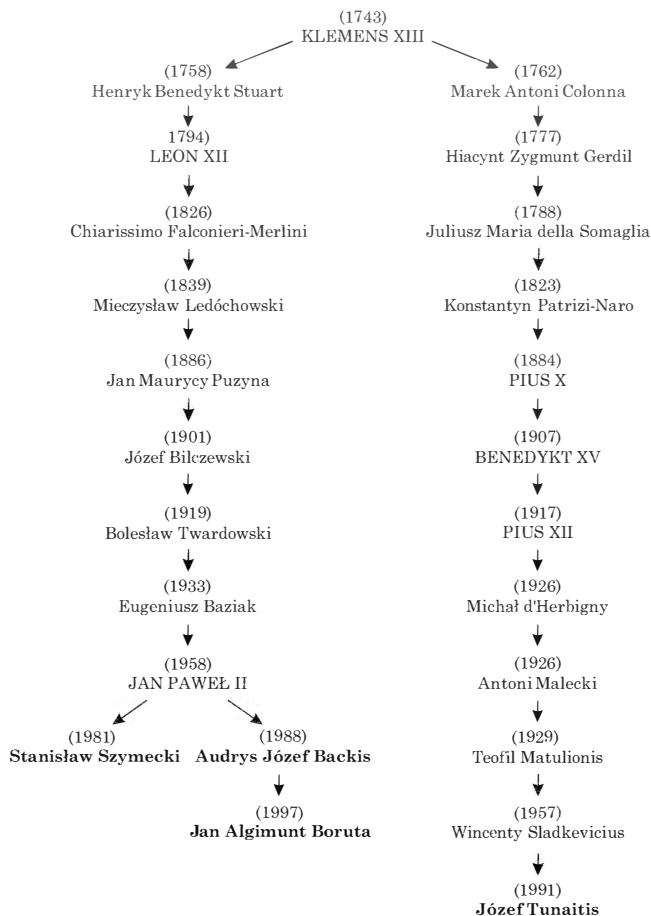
(1743)
KLEMENS XIII

(1758)
Henryk Benedykt Stuart

1794)
LEON XII

(1826)
Chiarissimo Falconieri-Merlini

(1839)
Mieczysław Ledóchowski

(1886)
Jan Maurycy Puzyna

(1901)
Józef Bilczewski

(1919)
Bolesław Twardowski

(1933)
Eugeniusz Baziak

(1958)
JAN PAWEŁ II

(1981)
**Stanisław Szymecki**

(1988)
**Audrys Józef Backis**

(1997)
**Jan Algimunt Boruta**

(1762)
Marek Antoni Colonna

(1777)
Hiacynt Zygmunt Gerdil

(1788)
Juliusz Maria della Somaglia

(1823)
Konstantyn Patrizi-Naro

(1884)
PIUS X

(1907)
BENEDYKT XV

(1917)
PIUS XII

(1926)
Michał d'Herbigny

(1926)
Antoni Malecki

(1929)
Teofil Matulionis

(1957)
Wincenty Sladkevicius

(1991)
**Józef Tunaitis**